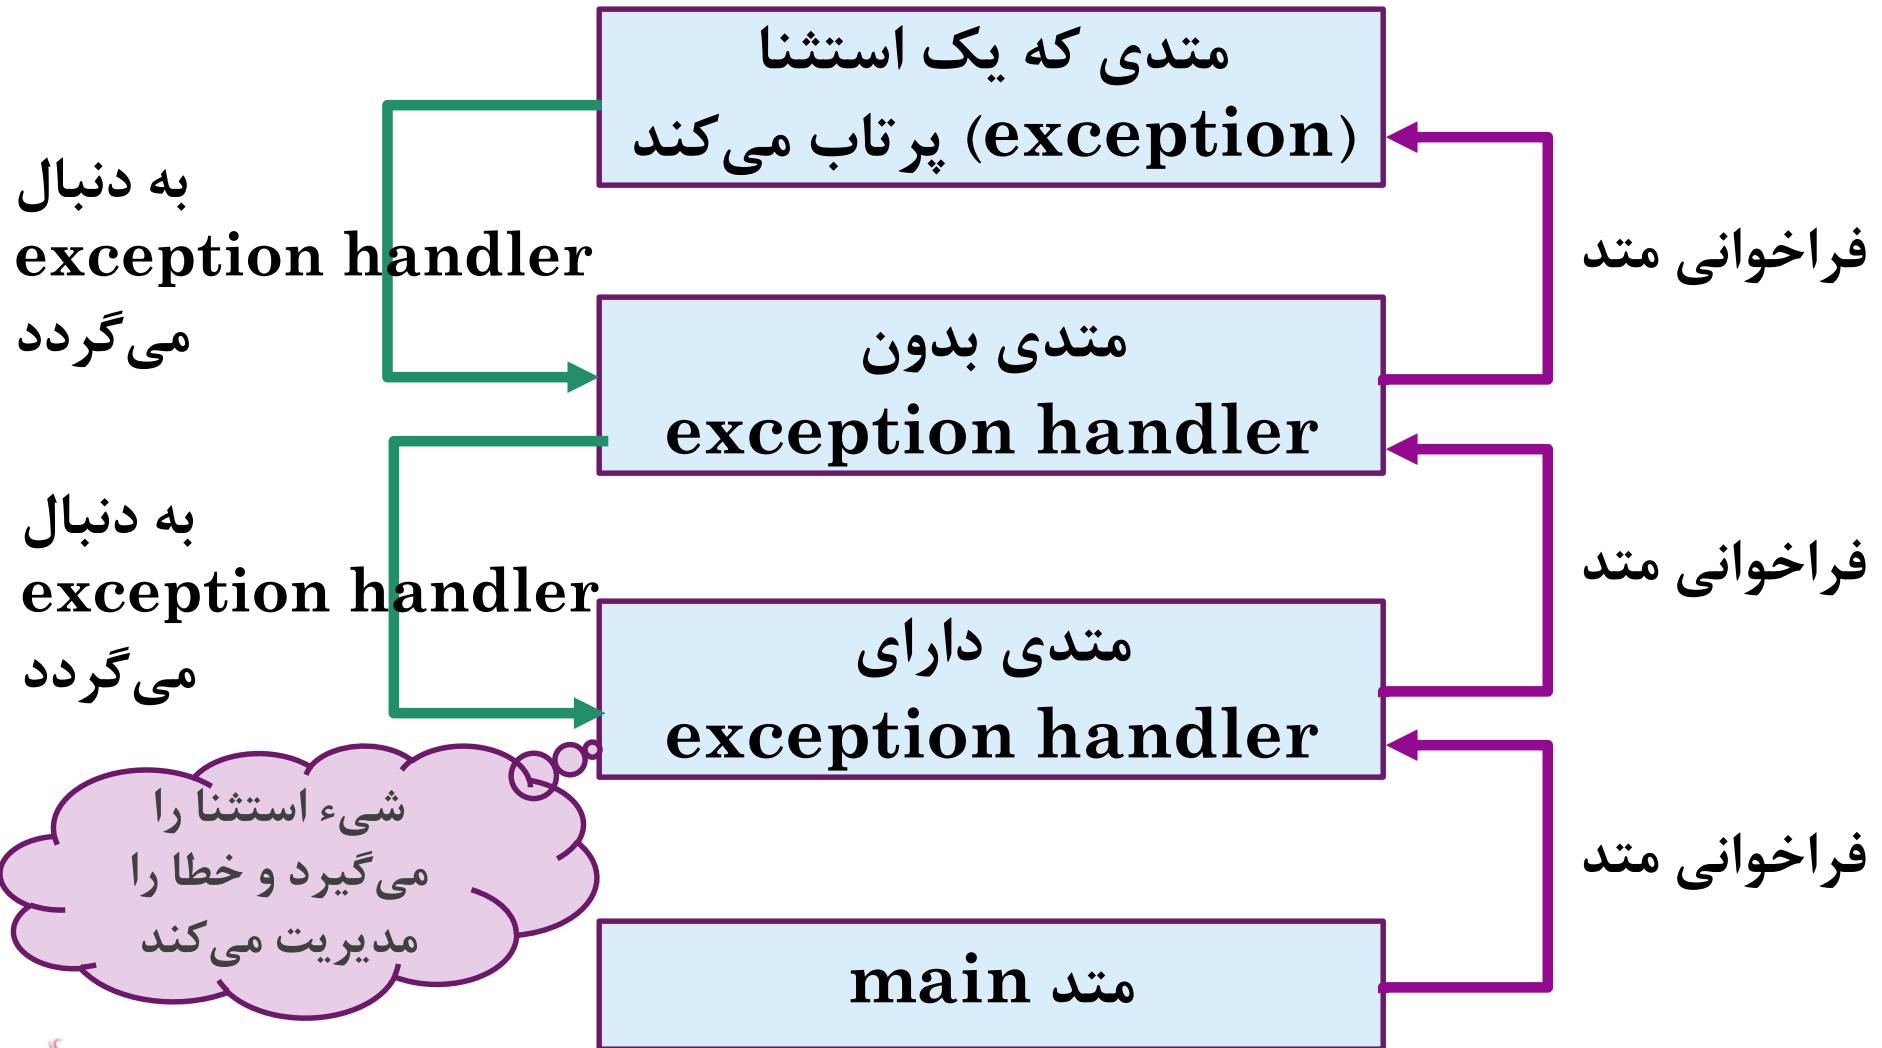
متدی که یک استثنا (exception) پرتاب می‌کند

به دنبال exception handler می‌گردد

فراخوانی متد

متدی بدون exception handler

به دنبال exception handler می‌گردد

فراخوانی متد

متدی دارای exception handler

شیء استثنا را می‌گیرد و خطا را مدیریت می‌کند

فراخوانی متد

متد main